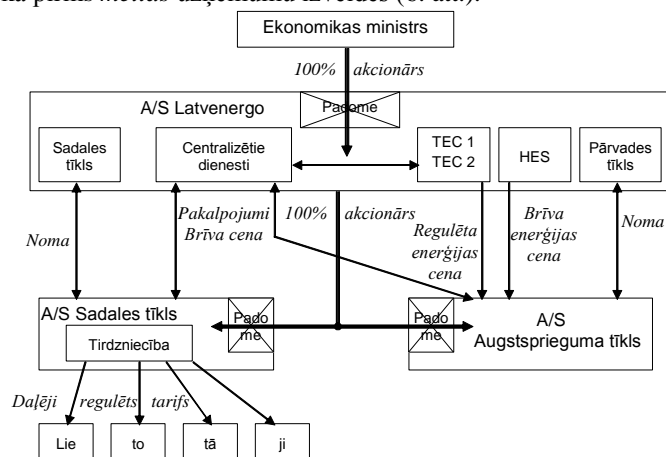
ha pirms mērķa tīklu izveides ([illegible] att.).

Ekonomikas ministrs

100% akcionārs

A/S Latvenergo

Padome

Sadales tīkls

Centralizētie dienesti

TEC 1 TEC 2

HES

Pārvades tīkls

Noma

Pakalpojumi Brīva cena

100% akcionārs

Regulēta enerģijas cena

Brīva enerģijas cena

Noma

A/S Sadales tīkls

Padome

Tirdzniecība

Padome

A/S Augstsprieguma tīkls

Daļēji regulēts tarifs

Lie

to

tā

ji